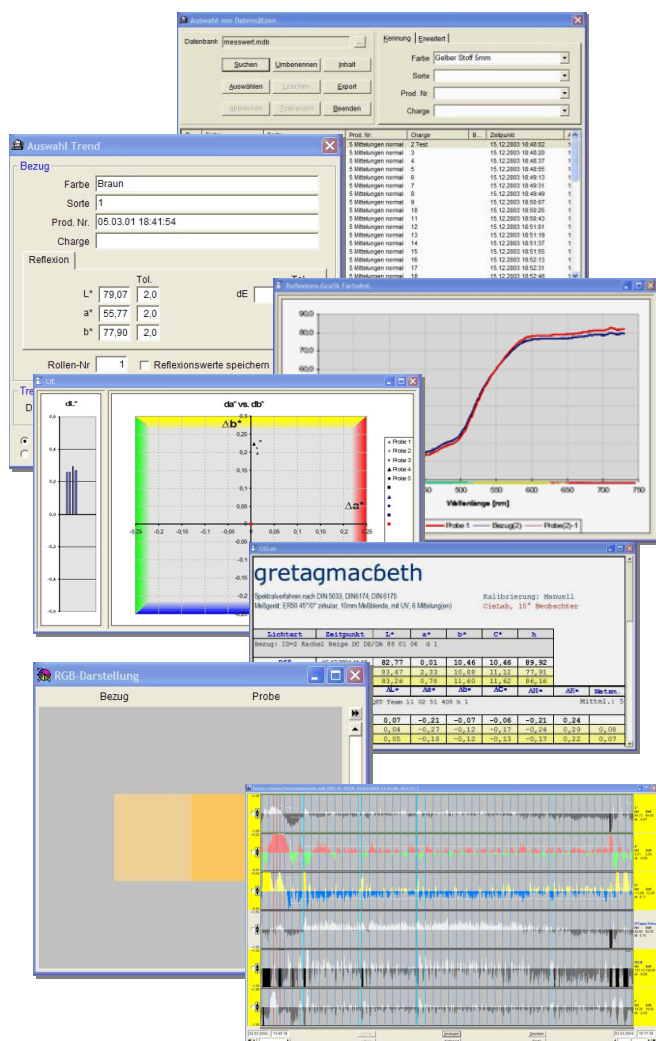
Auswahl von Datensätzen

Datenbank messwert.mdb ...

Suchen Umbenennen Inhalt
Auswählen Löschen Export
Abbrechen Trennen Beenden

Kennung Erweitert
Farbe Gelber Stoff 5mm
Sorte
Prod. Nr.
Charge

| Prod. Nr. | Charge | B... | Zeitpunkt |
|---|---|---|---|
| 5 Mitteilungen normal | 2 Test | | 15.12.2003 18:48:02 |
| 5 Mitteilungen normal | 3 | | 15.12.2003 18:48:20 |
| 5 Mitteilungen normal | 4 | | 15.12.2003 18:48:37 |
| 5 Mitteilungen normal | 5 | | 15.12.2003 18:48:55 |
| 5 Mitteilungen normal | 6 | | 15.12.2003 18:49:13 |
| 5 Mitteilungen normal | 7 | | 15.12.2003 18:49:31 |
| 5 Mitteilungen normal | 8 | | 15.12.2003 18:49:49 |
| 5 Mitteilungen normal | 9 | | 15.12.2003 18:50:07 |
| 5 Mitteilungen normal | 10 | | 15.12.2003 18:50:25 |
| 5 Mitteilungen normal | 11 | | 15.12.2003 18:50:43 |
| 5 Mitteilungen normal | 12 | | 15.12.2003 18:51:01 |
| 5 Mitteilungen normal | 13 | | 15.12.2003 18:51:19 |
| 5 Mitteilungen normal | 14 | | 15.12.2003 18:51:37 |
| 5 Mitteilungen normal | 15 | | 15.12.2003 18:51:55 |
| 5 Mitteilungen normal | 16 | | 15.12.2003 18:52:13 |
| 5 Mitteilungen normal | 17 | | 15.12.2003 18:52:31 |
| 5 Mitteilungen normal | 18 | | 15.12.2003 18:52:48 |

Auswahl Trend
Bezug
Farbe Braun
Sorte 1
Prod. Nr. 05.03.01 18:41:54
Charge
Reflexion
Tol.
L* 79,07 2,0
a* 55,77 2,0
b* 77,90 2,0
dE
Rollen-Nr 1
Reflexionswerte speichern

Reflexions-Grafik Farbabst.
90,0
80,0
70,0
60,0
50,0
400 450 500 550 600 650 700 750
Wellenlänge [nm]
Probe 1 Bezug(2) Probe(2)-1

CIE
dL*
da* vs. db*
Δb*
Δa*
0,3 0,25 0,2 0,15 0,1 0,05 -0,05 -0,1 -0,15 -0,2
-0,25 -0,2 -0,15 -0,1 -0,05 0,05 0,1 0,15 0,2 0,25
0,8 0,6 0,4 0,2 -0,2 -0,4 -0,6
Probe 1
Probe 2
Probe 3
Probe 4
Probe 5

CieLab
gretagmacbeth
Spektralverfahren nach DIN 5033, DIN6174, DIN 6175
Meßgerät: ERB0 45°/0° zirkular, 10mm Meßblende, mit UV, 6 Mittelung(en)
Kalibrierung: Manuell
CieLab, 10° Beobachter

| Lichtart | Zeitpunkt | L* | a* | b* | C* | h |
|---|---|---|---|---|---|---|
| Bezug: ID=2 Kachel Neige DC DE/DA 88 01 06 d 1 | | | | | | |
| | | 82,77 | 0,01 | 10,46 | 10,46 | 89,92 |
| | | 83,47 | 2,23 | 10,88 | 11,12 | 77,91 |
| | | 83,26 | 0,78 | 11,60 | 11,62 | 86,16 |

| ΔL* | Δa* | Δb* | ΔC* | ΔH* | ΔE* | Metam. |
|---|---|---|---|---|---|---|
| 0,07 | -0,21 | -0,07 | -0,06 | -0,21 | 0,24 | |
| 0,04 | -0,27 | -0,12 | -0,17 | -0,24 | 0,29 | 0,08 |
| 0,05 | -0,18 | -0,12 | -0,13 | -0,17 | 0,22 | 0,07 |

Mittel.: 5

RGB-Darstellung
Bezug Probe